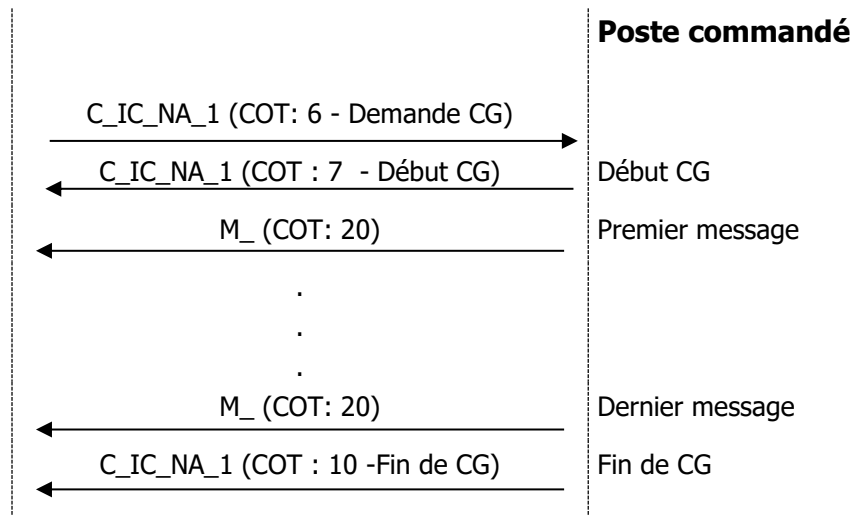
Poste commandé

C_IC_NA_1 (COT: 6 - Demande CG)

C_IC_NA_1 (COT : 7 - Début CG)

Début CG

M_ (COT: 20)

Premier message

.
.
.

M_ (COT: 20)

Dernier message

C_IC_NA_1 (COT : 10 -Fin de CG)

Fin de CG